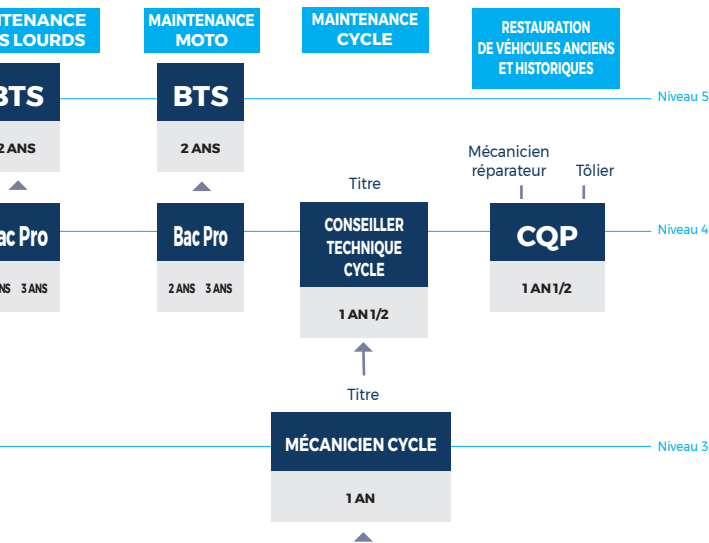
TENANCE
S LOURDS

MAINTENANCE
MOTO

MAINTENANCE
CYCLE

RESTAURATION
DE VÉHICULES ANCIENS
ET HISTORIQUES

BTS

2 ANS

BTS

2 ANS

Niveau 5

Mécanicien
réparateur

Tôlier

Titre

ac Pro

NS 3 ANS

Bac Pro

2 ANS 3 ANS

CONSEILLER
TECHNIQUE
CYCLE

1 AN 1/2

CQP

1 AN 1/2

Niveau 4

Titre

MÉCANICIEN CYCLE

1 AN

Niveau 3